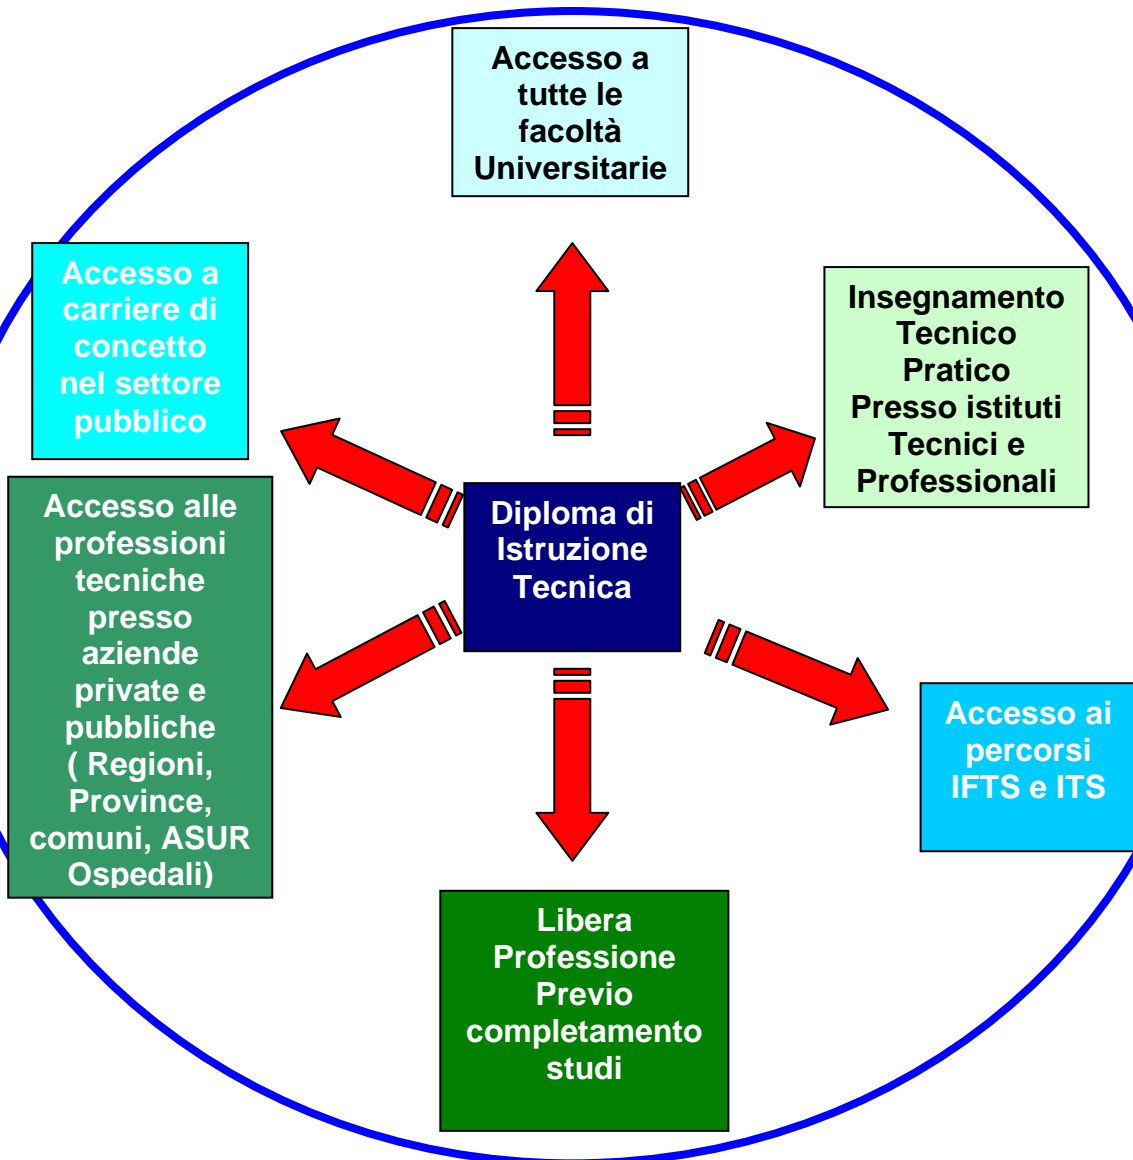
Accesso a tutte le facoltà Universitarie

Accesso a carriere di concetto nel settore pubblico

Insegnamento Tecnico Pratico Presso istituti Tecnici e Professionali

Diploma di Istruzione Tecnica

Accesso alle professioni tecniche presso aziende private e pubbliche ( Regioni, Province, comuni, ASUR Ospedali)

Accesso ai percorsi IFTS e ITS

Libera Professione Previo completamento studi